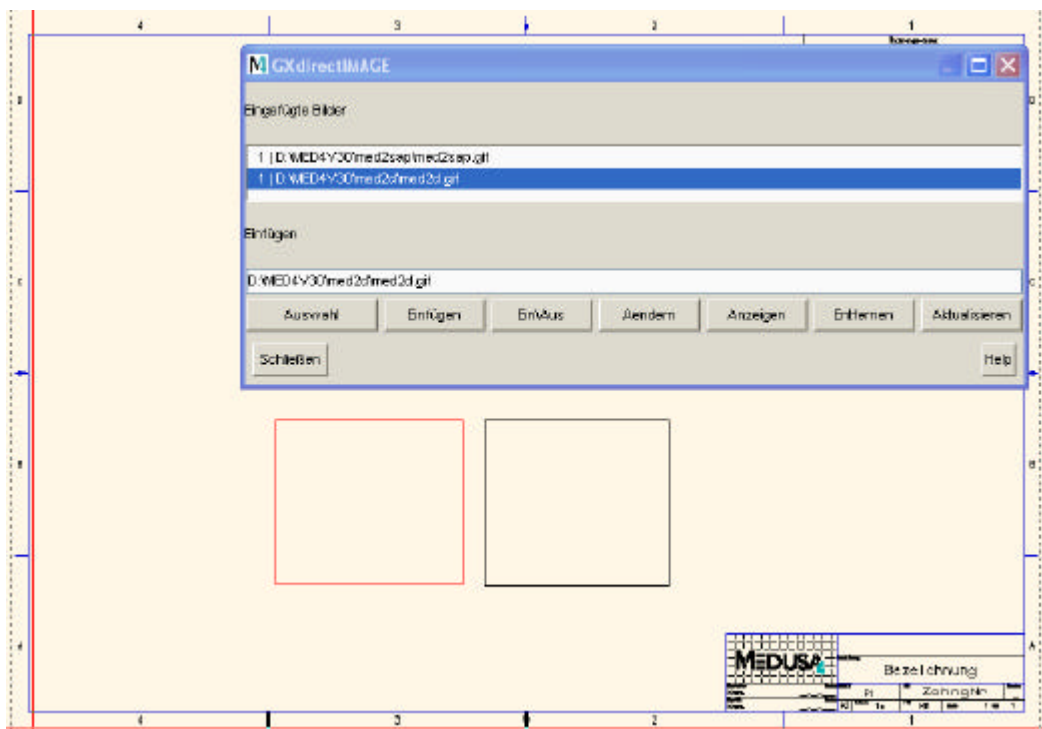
4
3
2
1

GXdirectIMAGE

Eingefügte Bilder

1 | D:\MED4V30\med2sap\med2sap.gif
1 | D:\MED4V30\med2d\med2d.gif

Einfügen

D:\MED4V30\med2d\med2d.gif

Auswahl
Einfügen
Ein/Aus
Aendern
Anzeigen
Entfernen
Aktualisieren

Schließen

Help

MEDUSA

Bezeichnung

ZeichngNr

4
3
2
1